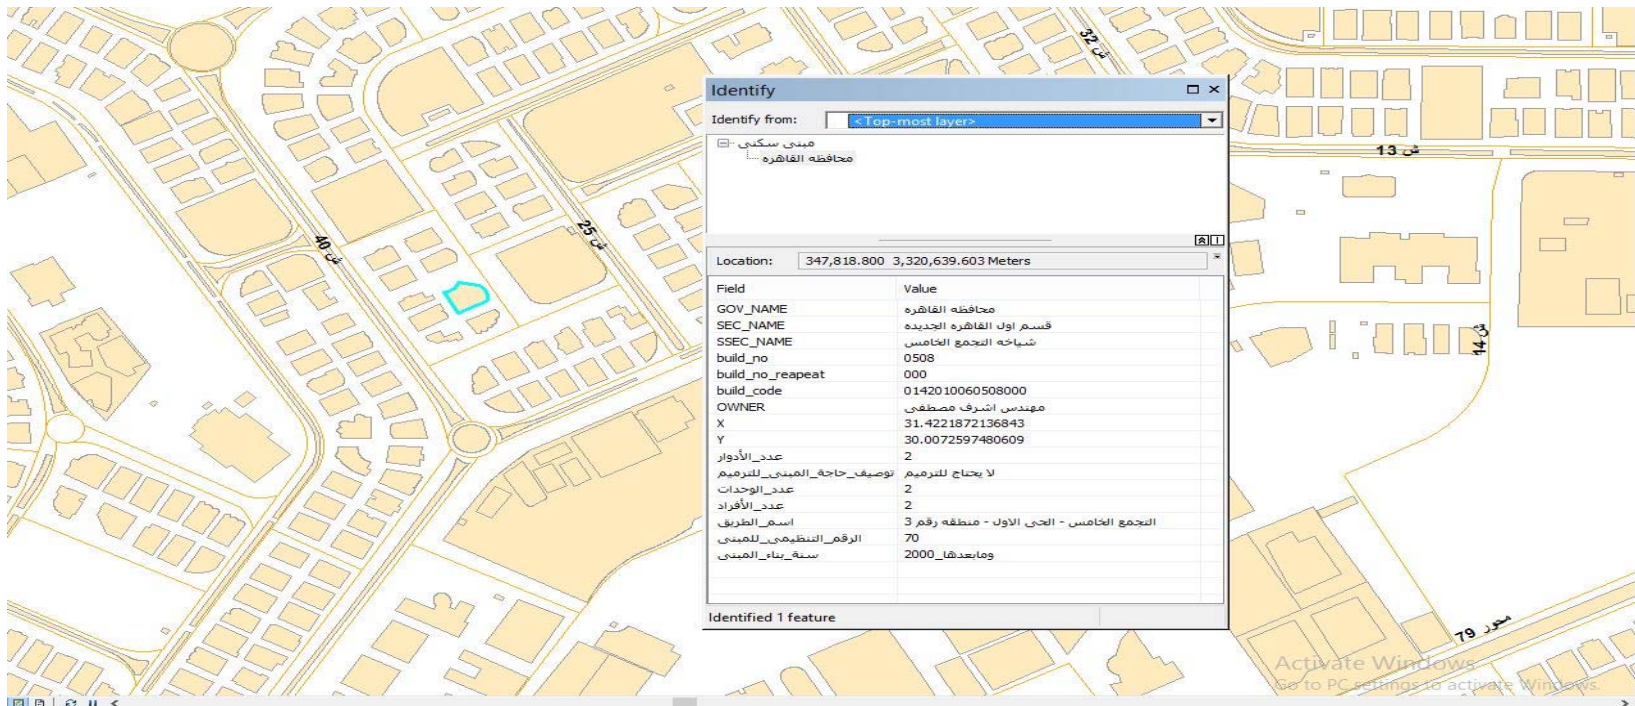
ش 32

ش 13

ش 40

ش 25

ش 14

محور 79

Identify

Identify from: <Top-most layer>

مبنى سكنى
محافظه القاهره

Location: 347,818.800 3,320,639.603 Meters

| Field | Value |
|---|---|
| GOV_NAME | محافظه القاهره |
| SEC_NAME | قسم اول القاهره الجديده |
| SSEC_NAME | شياخه التجمع الخامس |
| build_no | 0508 |
| build_no_reapeat | 000 |
| build_code | 0142010060508000 |
| OWNER | مهندس اشرف مصطفى |
| X | 31.4221872136843 |
| Y | 30.0072597480609 |
| عدد_الأدوار | 2 |
| توصيف_حاجة_المبنى_للترميم | لا يحتاج للترميم |
| عدد_الوحدات | 2 |
| عدد_الأفراد | 2 |
| اسم_الطريق | التجمع الخامس - الحى الاول - منطقه رقم 3 |
| الرقم_التنظيمى_للمبنى | 70 |
| سنة_بناء_المبنى | 2000_ومابعدها |

Identified 1 feature

Activate Windows
Go to PC settings to activate Windows.